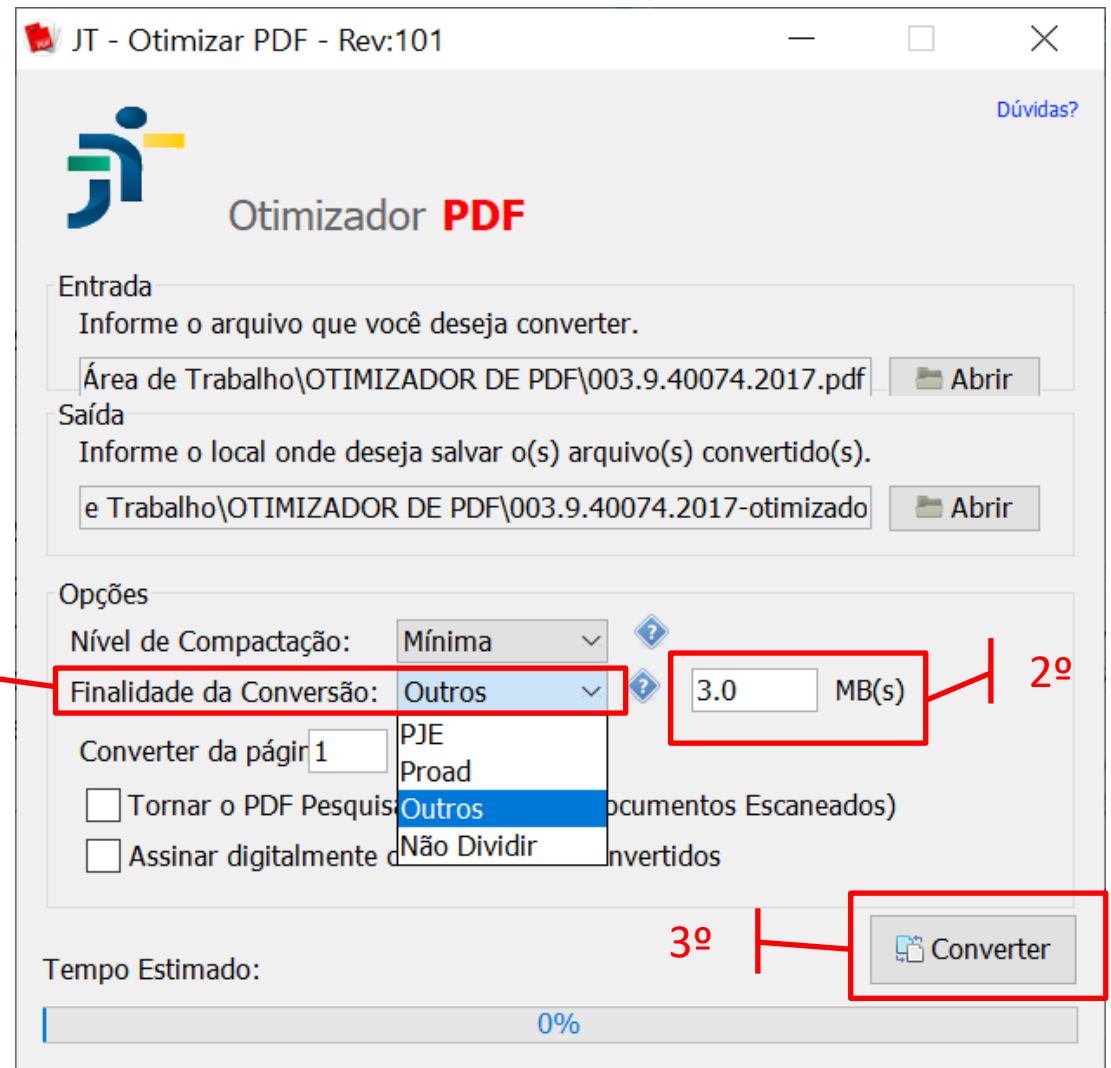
JT - Otimizar PDF - Rev:101

Dúvidas?

Otimizador PDF

Entrada
Informe o arquivo que você deseja converter.
Área de Trabalho\OTIMIZADOR DE PDF\003.9.40074.2017.pdf
Abrir

Saída
Informe o local onde deseja salvar o(s) arquivo(s) convertido(s).
e Trabalho\OTIMIZADOR DE PDF\003.9.40074.2017-otimizado
Abrir

Opções
Nível de Compactação: Mínima
Finalidade da Conversão: Outros
3.0 MB(s)
2º
Converter da págir 1
PJE
Proad
Outros
Não Dividir
Tornar o PDF Pesquis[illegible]ocumentos Escaneados)
Assinar digitalmente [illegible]nvertidos

3º
Converter

Tempo Estimado:
0%